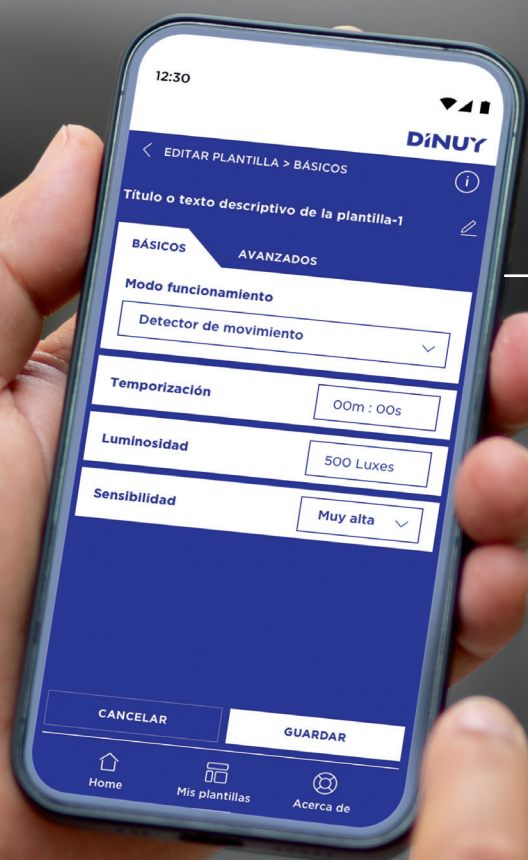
12:30

DINUY

EDITAR PLANTILLA > BÁSICOS

Título o texto descriptivo de la plantilla-1

BÁSICOS

AVANZADOS

Modo funcionamiento

Detector de movimiento

Temporización

00m : 00s

Luminosidad

500 Luxes

Sensibilidad

Muy alta

CANCELAR

GUARDAR

Home

Mis plantillas

Acerca de